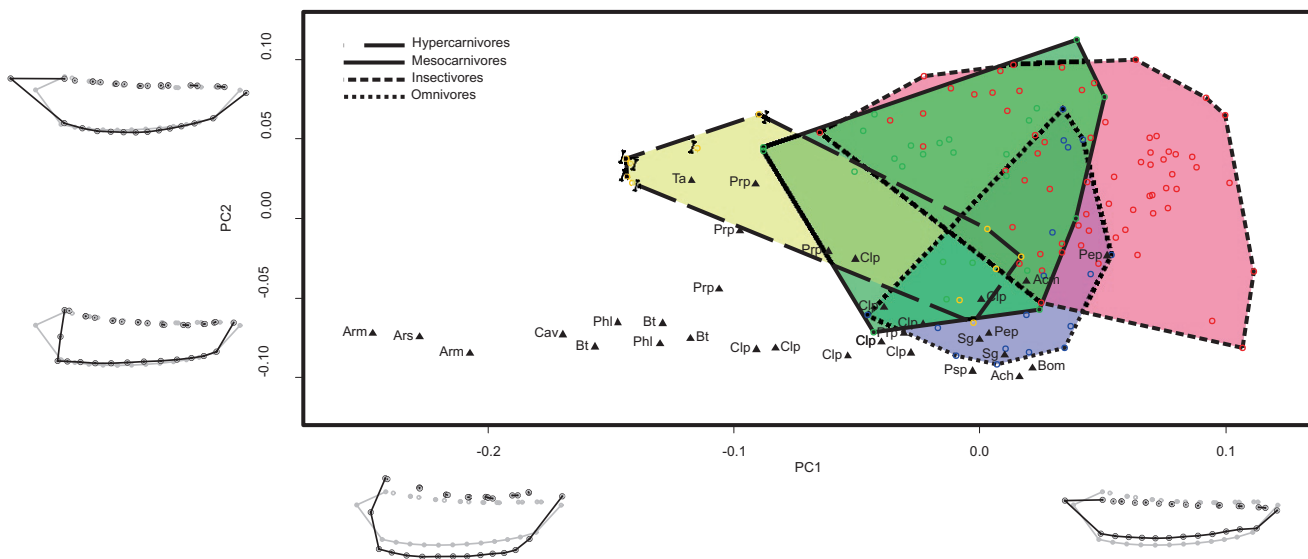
Hypercarnivores
Mesocarnivores
Insectivores
Omnivores

0.10
0.05
0.00
-0.05
-0.10

PC2

Ta
Prp
Prp
Prp
Prp
Clp
Clp
Clp
Clp
Clp
Clp
Clp
Clp
Clp
Ach
Pep
Pep
Sg
Sg
Psp
Ach
Bom
Arm
Ars
Arm
Cav
Phl
Bt
Bt
Phl
Bt
Bt
Clp
Clp
Clp
Tp

-0.2
-0.1
0.0
0.1

PC1